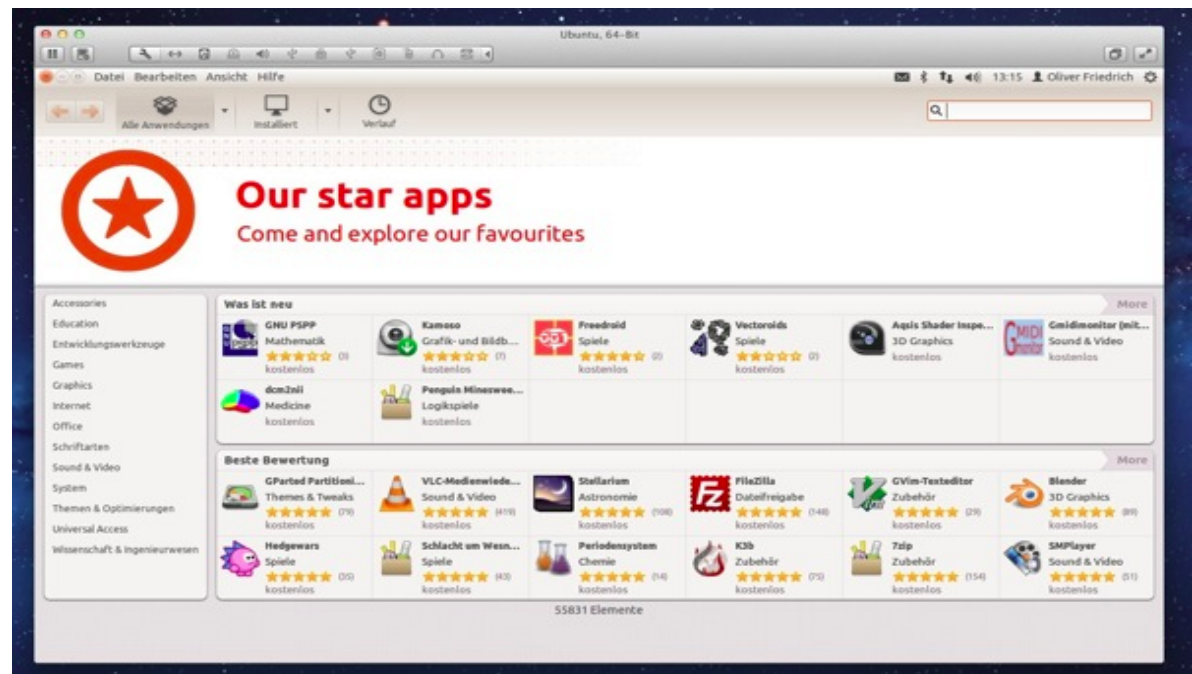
Ubuntu, 64-Bit

Datei Bearbeiten Ansicht Hilfe

13:15 Oliver Friedrich

Alle Anwendungen
Installiert
Verlauf

Our star apps
Come and explore our favourites

Accessories
Education
Entwicklungswerkzeuge
Games
Graphics
Internet
Office
Schriftarten
Sound & Video
System
Themen & Optimierungen
Universal Access
Wissenschaft & Ingenieurwesen

Was ist neu
More

GNU PSPP
Mathematik
(0)
kostenlos

Kamoso
Grafik- und Bildb...
(7)
kostenlos

Freedroid
Spiele
(0)
kostenlos

Vectoroids
Spiele
(0)
kostenlos

Aqsis Shader Inspe...
3D Graphics
kostenlos

Gmidimonitor (mit...
Sound & Video
kostenlos

dcm2nii
Medicine
kostenlos

Penguin Minesweе...
Logikspiele
kostenlos

Beste Bewertung
More

GParted Partitioni...
Themes & Tweaks
(79)
kostenlos

VLC-Medienwiede...
Sound & Video
(419)
kostenlos

Stellarium
Astronomie
(108)
kostenlos

FileZilla
Dateifreigabe
(148)
kostenlos

GVim-Texteditor
Zubehör
(29)
kostenlos

Blender
3D Graphics
(89)
kostenlos

Hedgewars
Spiele
(35)
kostenlos

Schlacht um Wesn...
Spiele
(43)
kostenlos

Periodensystem
Chemie
(14)
kostenlos

K3b
Zubehör
(75)
kostenlos

7zip
Zubehör
(154)
kostenlos

SMPlayer
Sound & Video
(51)
kostenlos

55831 Elemente